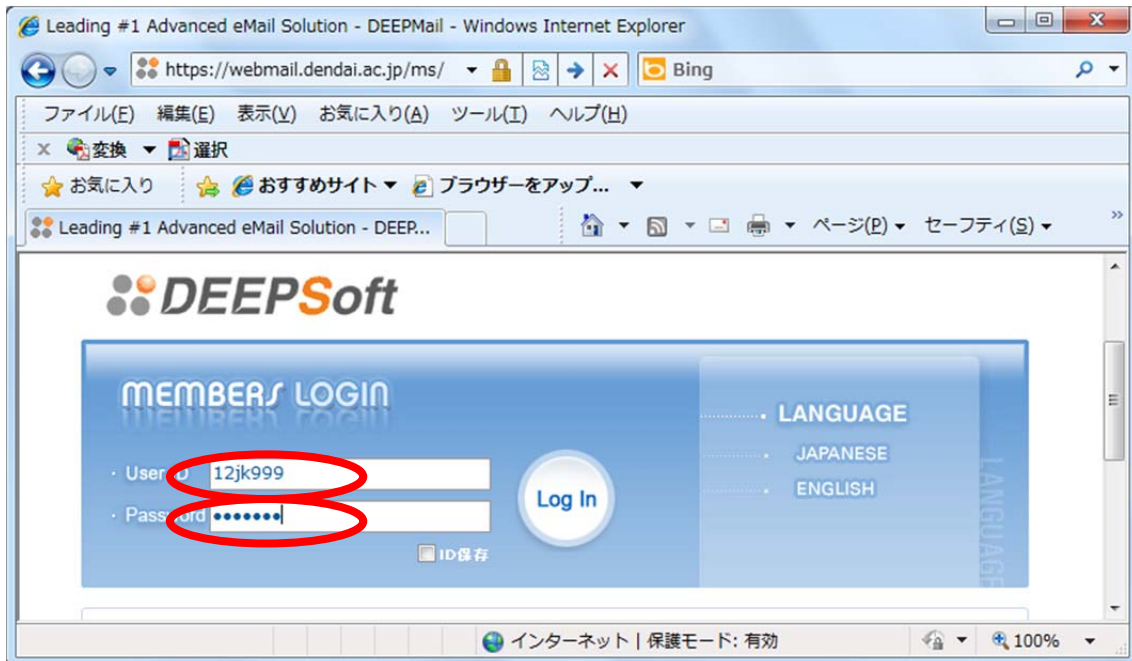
Leading #1 Advanced eMail Solution - DEEPMail - Windows Internet Explorer

https://webmail.dendai.ac.jp/ms/

Bing

ファイル(F) 編集(E) 表示(V) お気に入り(A) ツール(T) ヘルプ(H)

× 変換 ▼ 選択

お気に入り おすすめサイト ▼ ブラウザーをアップ... ▼

Leading #1 Advanced eMail Solution - DEEP...

ページ(P) ▼ セーフティ(S) ▼

DEEPSoft

MEMBERS LOGIN

· User ID 12jk999

· Password •••••••

ID保存

Log In

LANGUAGE

JAPANESE

ENGLISH

LANGUAGE

インターネット | 保護モード: 有効

100%